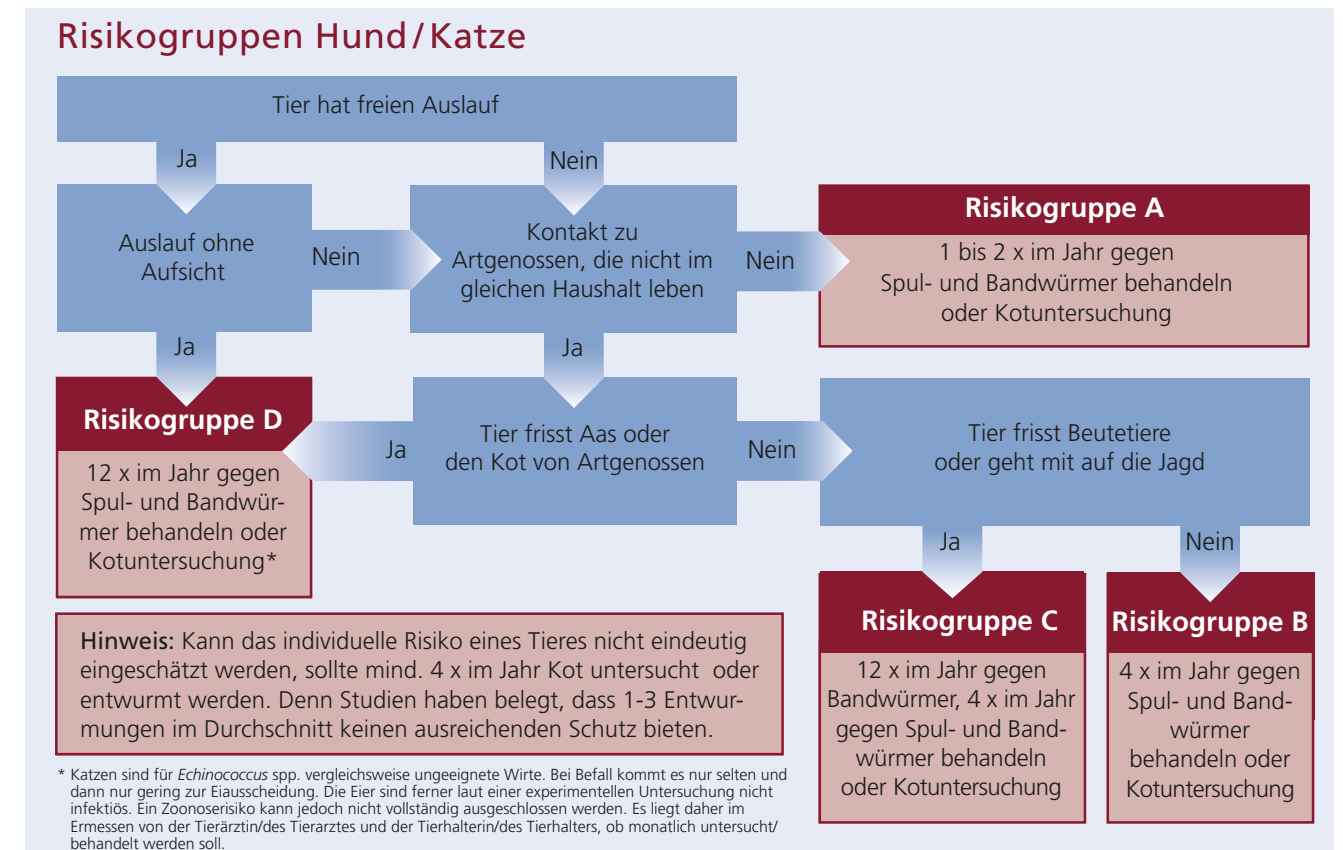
Risikogruppen Hund/Katze

Tier hat freien Auslauf

Ja

Nein

Auslauf ohne Aufsicht

Nein

Kontakt zu Artgenossen, die nicht im gleichen Haushalt leben

Nein

Risikogruppe A

1 bis 2 x im Jahr gegen Spul- und Bandwürmer behandeln oder Kotuntersuchung

Ja

Ja

Risikogruppe D

12 x im Jahr gegen Spul- und Bandwürmer behandeln oder Kotuntersuchung*

Ja

Tier frisst Aas oder den Kot von Artgenossen

Nein

Tier frisst Beutetiere oder geht mit auf die Jagd

Ja

Nein

Risikogruppe C

12 x im Jahr gegen Bandwürmer, 4 x im Jahr gegen Spul- und Bandwürmer behandeln oder Kotuntersuchung

Risikogruppe B

4 x im Jahr gegen Spul- und Bandwürmer behandeln oder Kotuntersuchung

Hinweis: Kann das individuelle Risiko eines Tieres nicht eindeutig eingeschätzt werden, sollte mind. 4 x im Jahr Kot untersucht oder entwurmt werden. Denn Studien haben belegt, dass 1-3 Entwurmungen im Durchschnitt keinen ausreichenden Schutz bieten.

* Katzen sind für *Echinococcus* spp. vergleichsweise ungeeignete Wirte. Bei Befall kommt es nur selten und dann nur gering zur Eiausscheidung. Die Eier sind ferner laut einer experimentellen Untersuchung nicht infektiös. Ein Zoonoserisiko kann jedoch nicht vollständig ausgeschlossen werden. Es liegt daher im Ermessen von der Tierärztin/des Tierarztes und der Tierhalterin/des Tierhalters, ob monatlich untersucht/behandelt werden soll.